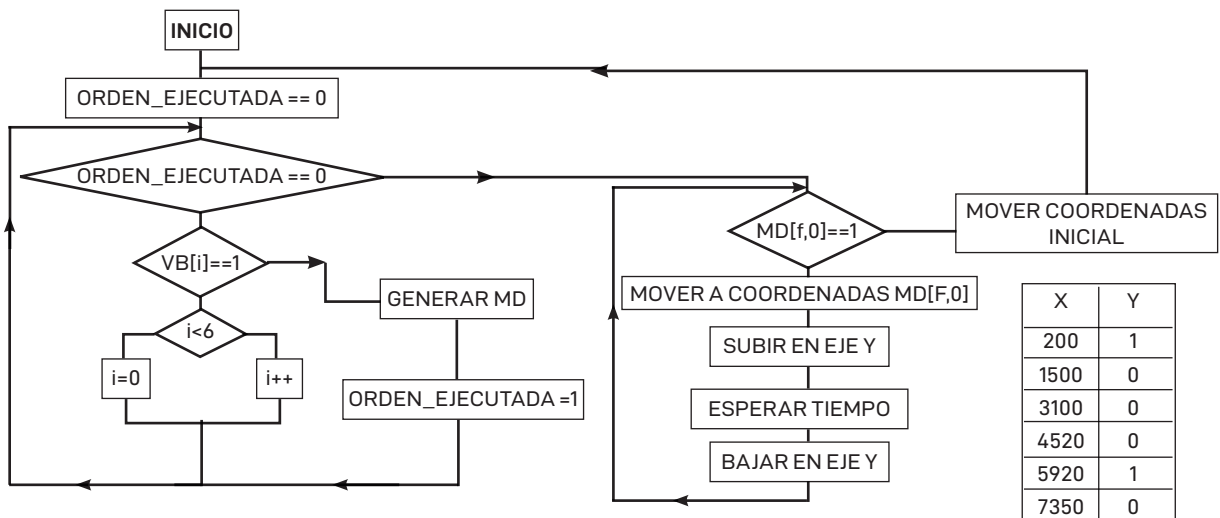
INICIO

ORDEN_EJECUTADA == 0

ORDEN_EJECUTADA == 0

VB[i]==1

GENERAR MD

i<6

i=0

i++

ORDEN_EJECUTADA =1

MD[f,0]==1

MOVER COORDENADAS INICIAL

MOVER A COORDENADAS MD[F,0]

SUBIR EN EJE Y

ESPERAR TIEMPO

BAJAR EN EJE Y

| X | Y |
|---|---|
| 200 | 1 |
| 1500 | 0 |
| 3100 | 0 |
| 4520 | 0 |
| 5920 | 1 |
| 7350 | 0 |